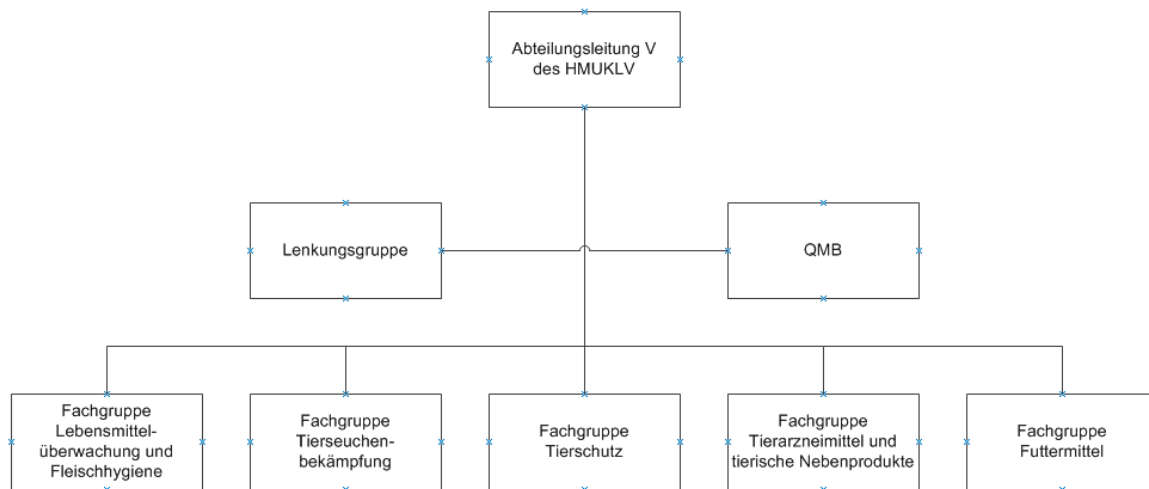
Abteilungsleitung V des HMUKLV

Lenkungsgruppe

QMB

Fachgruppe Lebensmittelüberwachung und Fleischhygiene

Fachgruppe Tierseuchenbekämpfung

Fachgruppe Tierschutz

Fachgruppe Tierarzneimittel und tierische Nebenprodukte

Fachgruppe Futtermittel